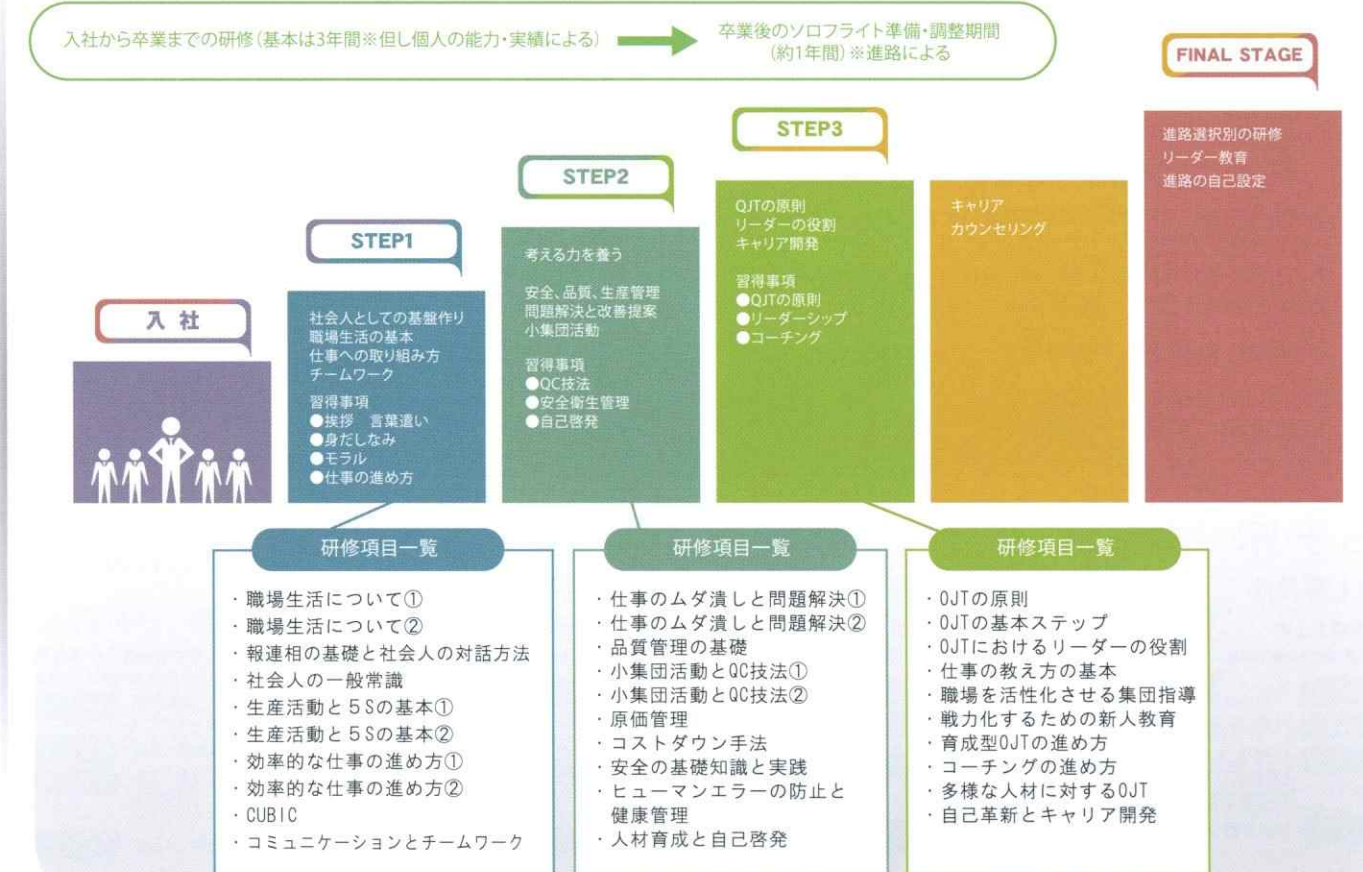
入社から卒業までの研修（基本は3年間※但し個人の能力・実績による）

卒業後のソロフライト準備・調整期間（約1年間）※進路による

FINAL STAGE

進路選択別の研修
リーダー教育
進路の自己設定

STEP3

OJTの原則
リーダーの役割
キャリア開発

習得事項
●OJTの原則
●リーダーシップ
●コーチング

キャリア
カウンセリング

STEP2

考える力を養う

安全、品質、生産管理
問題解決と改善提案
小集団活動

習得事項
●QC技法
●安全衛生管理
●自己啓発

STEP1

社会人としての基盤作り
職場生活の基本
仕事への取り組み方
チームワーク

習得事項
●挨拶　言葉遣い
●身だしなみ
●モラル
●仕事の進め方

入 社

研修項目一覧

・職場生活について①
・職場生活について②
・報連相の基礎と社会人の対話方法
・社会人の一般常識
・生産活動と５Sの基本①
・生産活動と５Sの基本②
・効率的な仕事の進め方①
・効率的な仕事の進め方②
・CUBIC
・コミュニケーションとチームワーク

研修項目一覧

・仕事のムダ潰しと問題解決①
・仕事のムダ潰しと問題解決②
・品質管理の基礎
・小集団活動とQC技法①
・小集団活動とQC技法②
・原価管理
・コストダウン手法
・安全の基礎知識と実践
・ヒューマンエラーの防止と健康管理
・人材育成と自己啓発

研修項目一覧

・OJTの原則
・OJTの基本ステップ
・OJTにおけるリーダーの役割
・仕事の教え方の基本
・職場を活性化させる集団指導
・戦力化するための新人教育
・育成型OJTの進め方
・コーチングの進め方
・多様な人材に対するOJT
・自己革新とキャリア開発